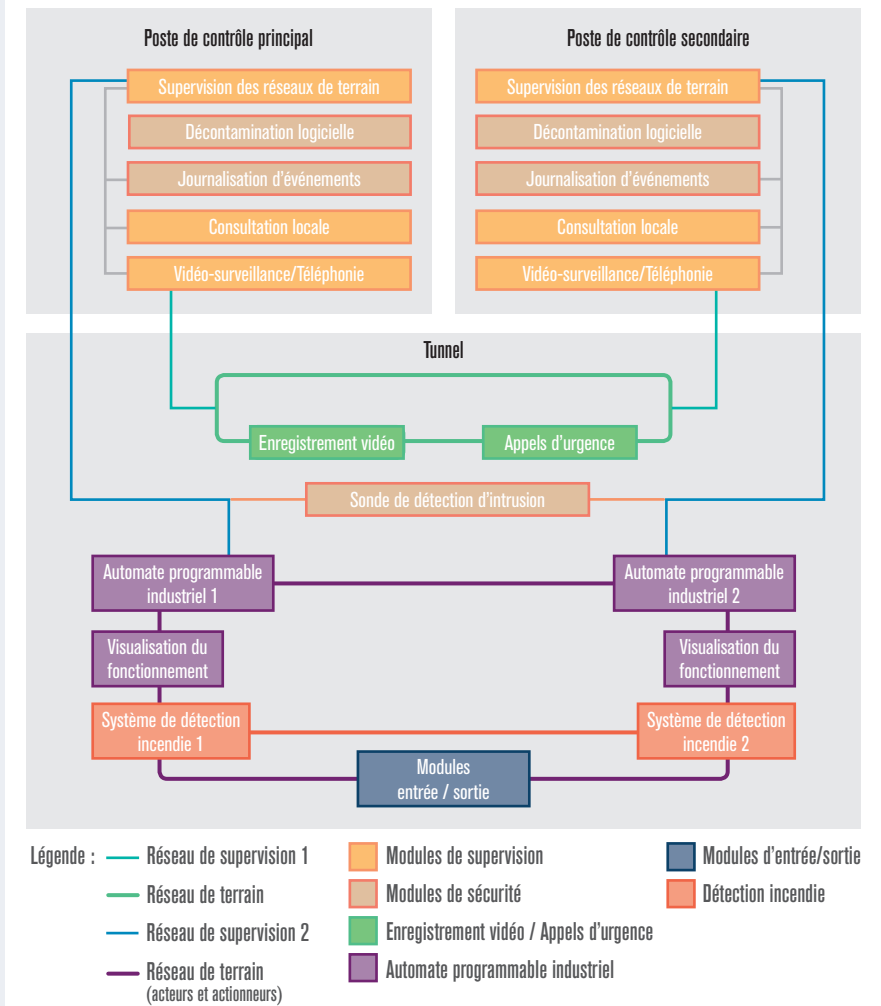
Poste de contrôle principal

Supervision des réseaux de terrain

Décontamination logicielle

Journalisation d'événements

Consultation locale

Vidéo-surveillance/Téléphonie

Poste de contrôle secondaire

Supervision des réseaux de terrain

Décontamination logicielle

Journalisation d'événements

Consultation locale

Vidéo-surveillance/Téléphonie

Tunnel

Enregistrement vidéo

Appels d'urgence

Sonde de détection d'intrusion

Automate programmable industriel 1

Automate programmable industriel 2

Visualisation du fonctionnement

Visualisation du fonctionnement

Système de détection incendie 1

Système de détection incendie 2

Modules entrée / sortie

Légende : Réseau de supervision 1

Réseau de terrain

Réseau de supervision 2

Réseau de terrain (acteurs et actionneurs)

Modules de supervision

Modules de sécurité

Enregistrement vidéo / Appels d'urgence

Automate programmable industriel

Modules d'entrée/sortie

Détection incendie